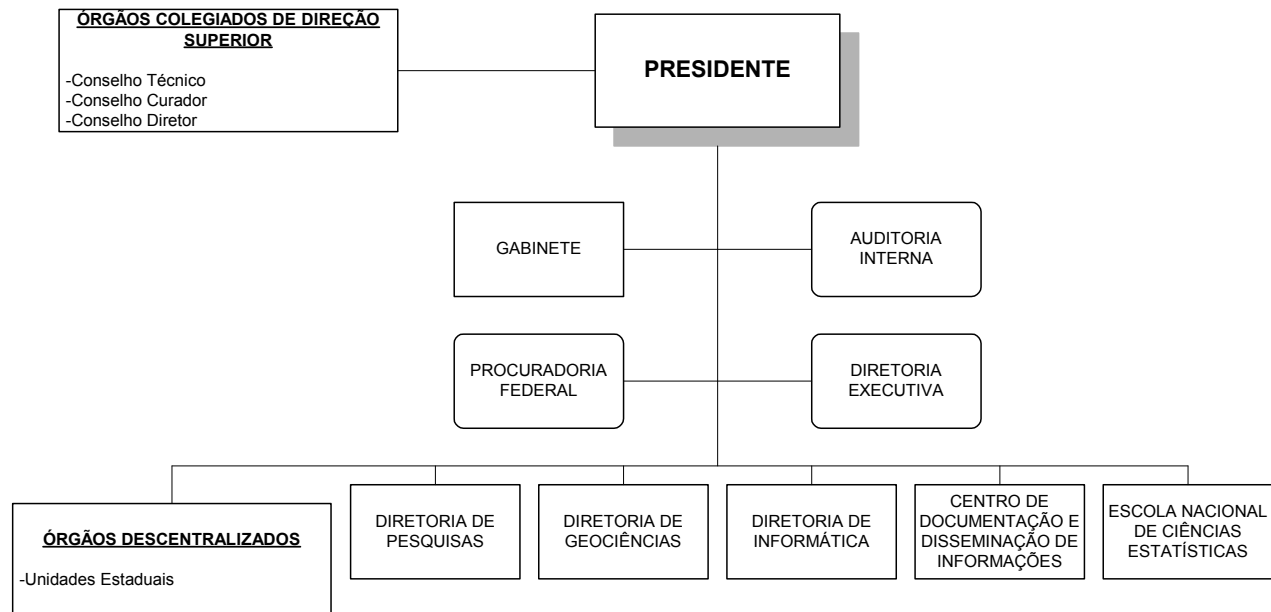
ÓRGÃOS COLEGIADOS DE DIREÇÃO SUPERIOR

-Conselho Técnico
-Conselho Curador
-Conselho Diretor

PRESIDENTE

GABINETE

AUDITORIA INTERNA

PROCURADORIA FEDERAL

DIRETORIA EXECUTIVA

ÓRGÃOS DESCENTRALIZADOS

-Unidades Estaduais

DIRETORIA DE PESQUISAS

DIRETORIA DE GEOCIÊNCIAS

DIRETORIA DE INFORMÁTICA

CENTRO DE DOCUMENTAÇÃO E DISSEMINAÇÃO DE INFORMAÇÕES

ESCOLA NACIONAL DE CIÊNCIAS ESTATÍSTICAS